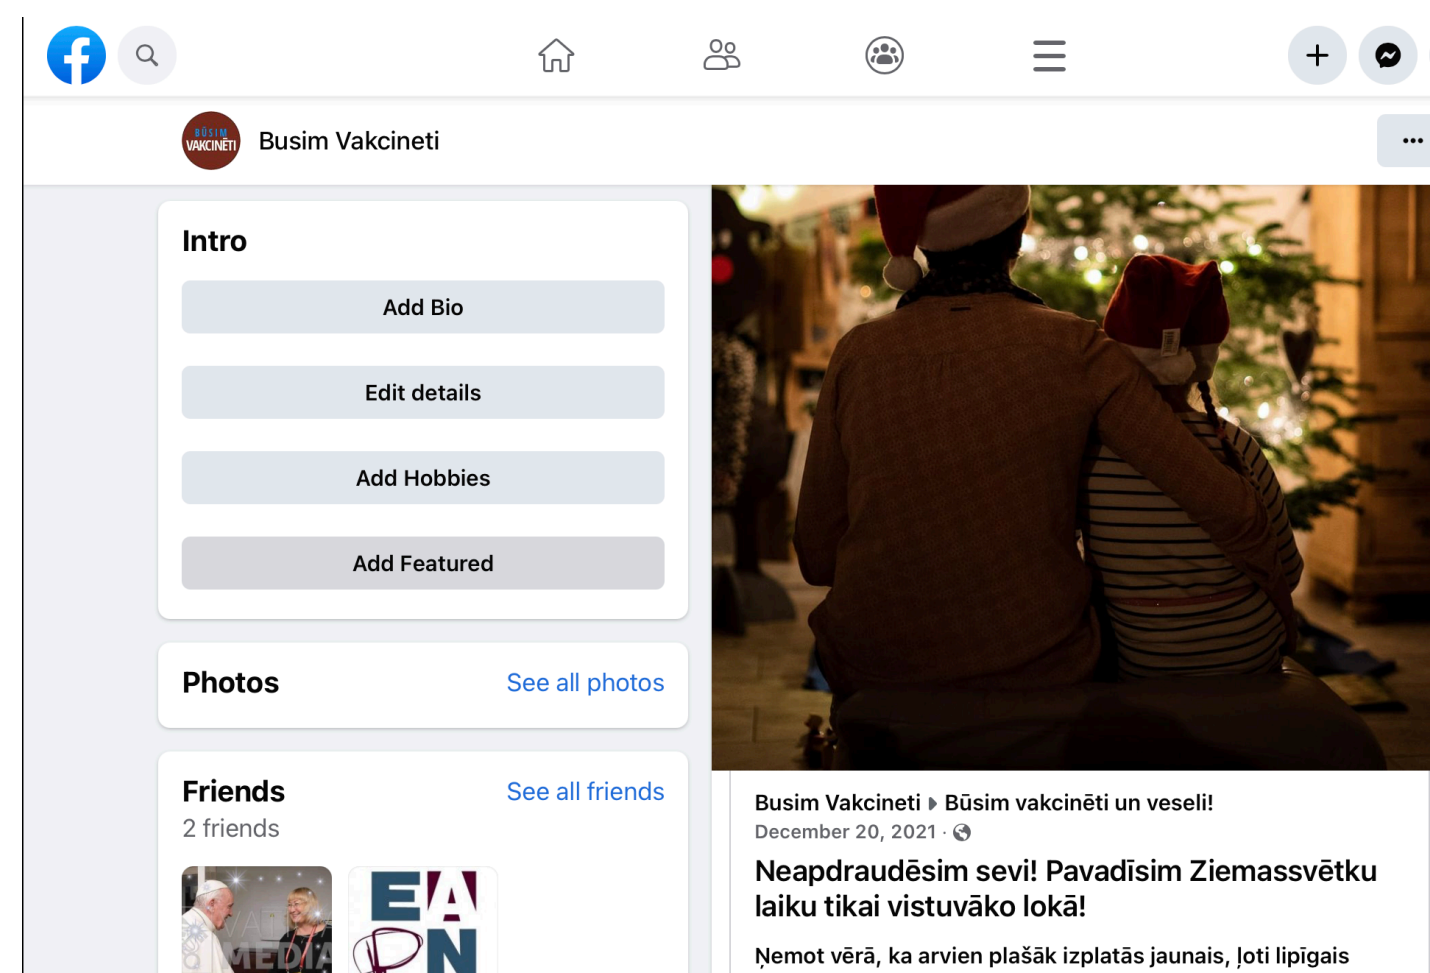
BŪSIM VAKCINĒTI

Busim Vakcineti

Intro

Add Bio

Edit details

Add Hobbies

Add Featured

Photos

See all photos

Friends

See all friends

2 friends

Busim Vakcineti ▸ Būsim vakcinēti un veseli!

December 20, 2021 ·

Neapdraudēsim sevi! Pavadīsim Ziemassvētku laiku tikai vistuvāko lokā!

Ņemot vērā, ka arvien plašāk izplatās jaunais, ļoti lipīgais